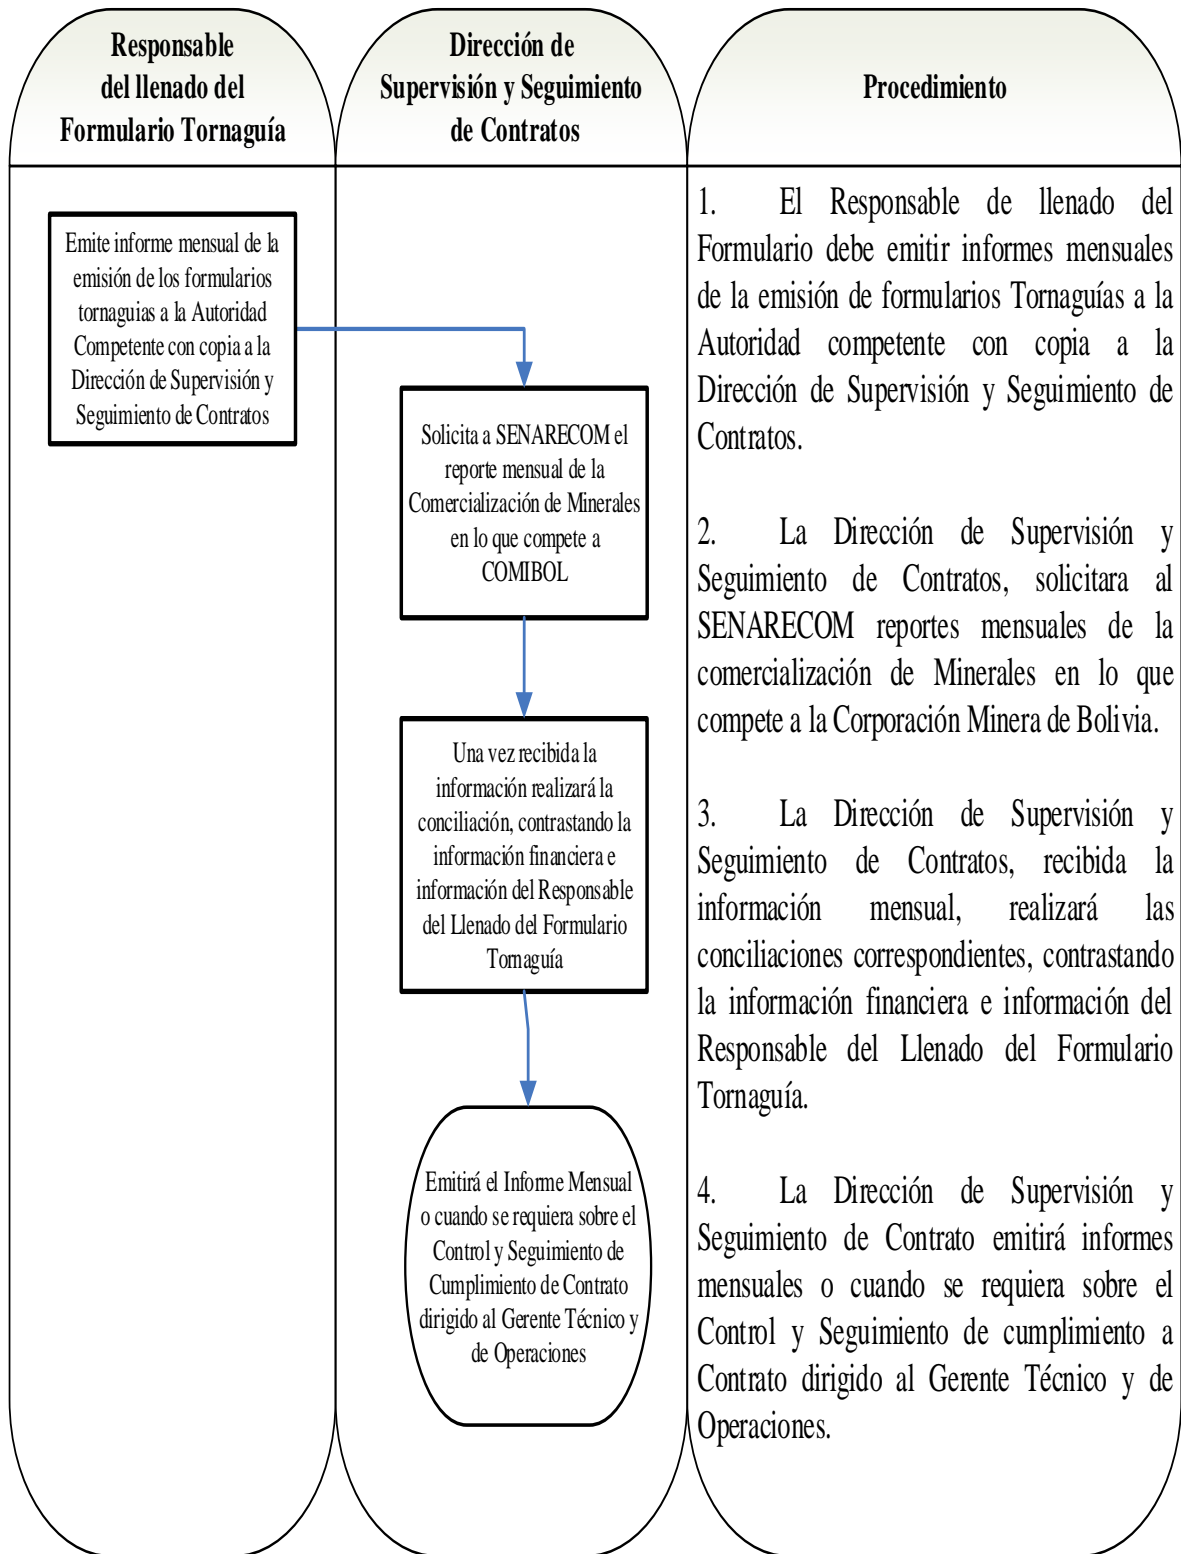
Responsable del llenado del Formulario Tornaguía

Dirección de Supervisión y Seguimiento de Contratos

Procedimiento

Emite informe mensual de la emisión de los formularios tornaguias a la Autoridad Competente con copia a la Dirección de Supervisión y Seguimiento de Contratos

Solicita a SENARECOM el reporte mensual de la Comercialización de Minerales en lo que compete a COMIBOL

Una vez recibida la información realizará la conciliación, contrastando la información financiera e información del Responsable del Llenado del Formulario Tornaguía

Emitirá el Informe Mensual o cuando se requiera sobre el Control y Seguimiento de Cumplimiento de Contrato dirigido al Gerente Técnico y de Operaciones

1. El Responsable de llenado del Formulario debe emitir informes mensuales de la emisión de formularios Tornaguías a la Autoridad competente con copia a la Dirección de Supervisión y Seguimiento de Contratos.

2. La Dirección de Supervisión y Seguimiento de Contratos, solicitara al SENARECOM reportes mensuales de la comercialización de Minerales en lo que compete a la Corporación Minera de Bolivia.

3. La Dirección de Supervisión y Seguimiento de Contratos, recibida la información mensual, realizará las conciliaciones correspondientes, contrastando la información financiera e información del Responsable del Llenado del Formulario Tornaguía.

4. La Dirección de Supervisión y Seguimiento de Contrato emitirá informes mensuales o cuando se requiera sobre el Control y Seguimiento de cumplimiento a Contrato dirigido al Gerente Técnico y de Operaciones.